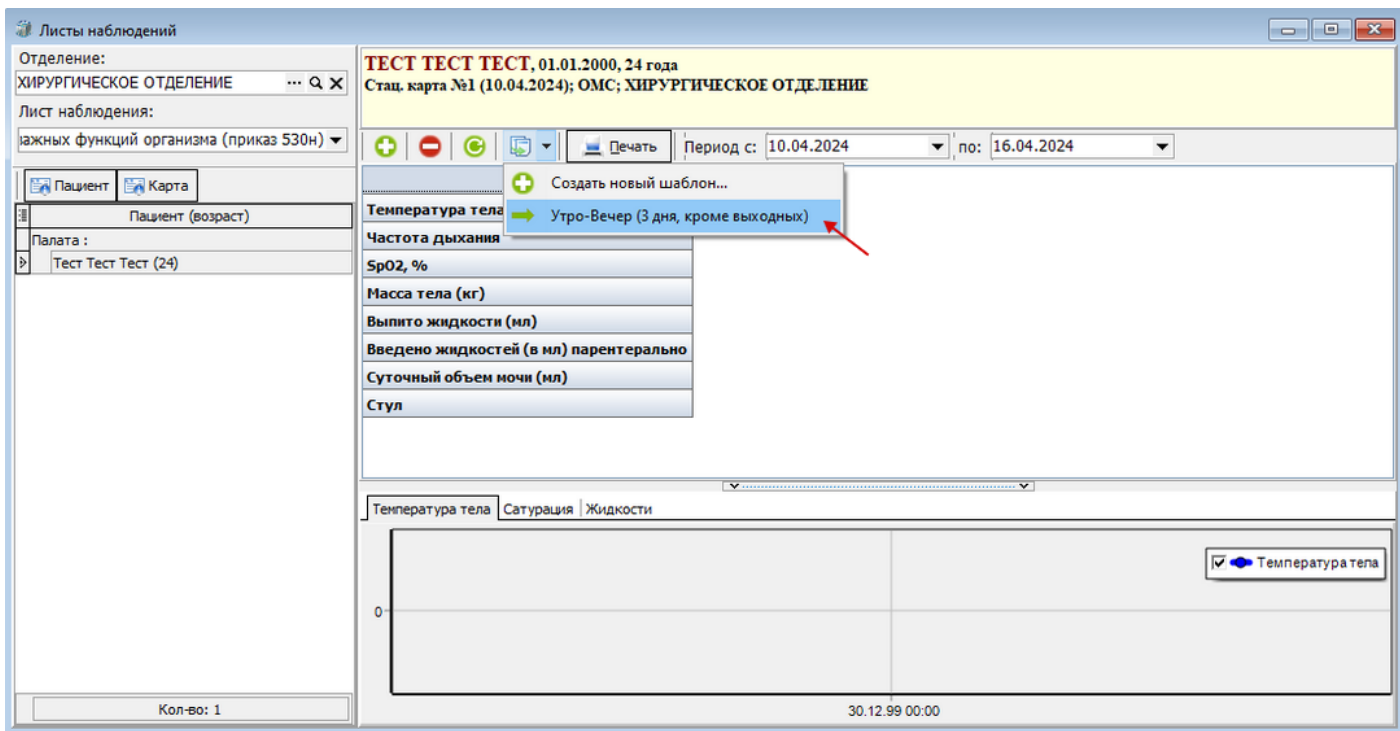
Листы наблюдений

Отделение:

ХИРУРГИЧЕСКОЕ ОТДЕЛЕНИЕ

Лист наблюдения:

ажных функций организма (приказ 530н)

Пациент

Карта

Пациент (возраст)

Палата :

Тест Тест Тест (24)

Кол-во: 1

ТЕСТ ТЕСТ ТЕСТ, 01.01.2000, 24 года

Стац. карта №1 (10.04.2024); ОМС; ХИРУРГИЧЕСКОЕ ОТДЕЛЕНИЕ

Печать

Период с: 10.04.2024

по: 16.04.2024

Создать новый шаблон...

Утро-Вечер (3 дня, кроме выходных)

Температура тела

Частота дыхания

SpO2, %

Масса тела (кг)

Выпито жидкости (мл)

Введено жидкостей (в мл) парентерально

Суточный объем мочи (мл)

Стул

Температура тела | Сатурация | Жидкости

Температура тела

0

30.12.99 00:00